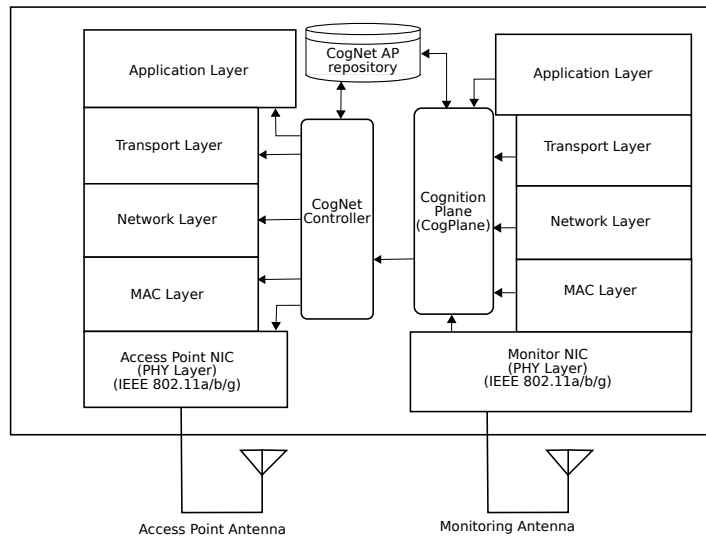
CogNet AP repository

Application Layer

Transport Layer

Network Layer

MAC Layer

Access Point NIC
(PHY Layer)
(IEEE 802.11a/b/g)

CogNet Controller

Cognition Plane (CogPlane)

Application Layer

Transport Layer

Network Layer

MAC Layer

Monitor NIC
(PHY Layer)
(IEEE 802.11a/b/g)

Access Point Antenna

Monitoring Antenna